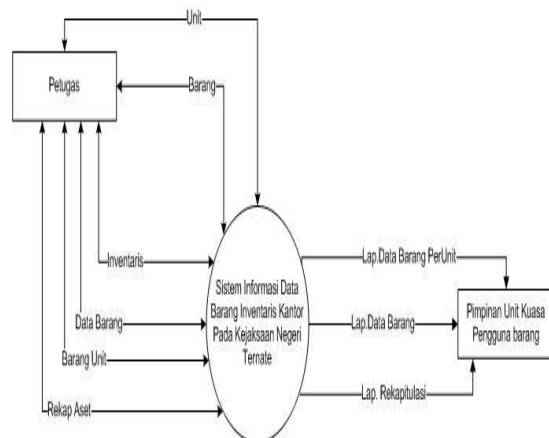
Unit

Petugas

Barang

Inventaris

Sistem Informasi Data Barang Inventaris Kantor Pada Kejaksaan Negeri Ternate

Lap.Data Barang PerUnit

Data Barang

Lap.Data Barang

Pimpinan Unit Kuasa Pengguna barang

Barang Unit

Lap. Rekapitulasi

Rekap Aset